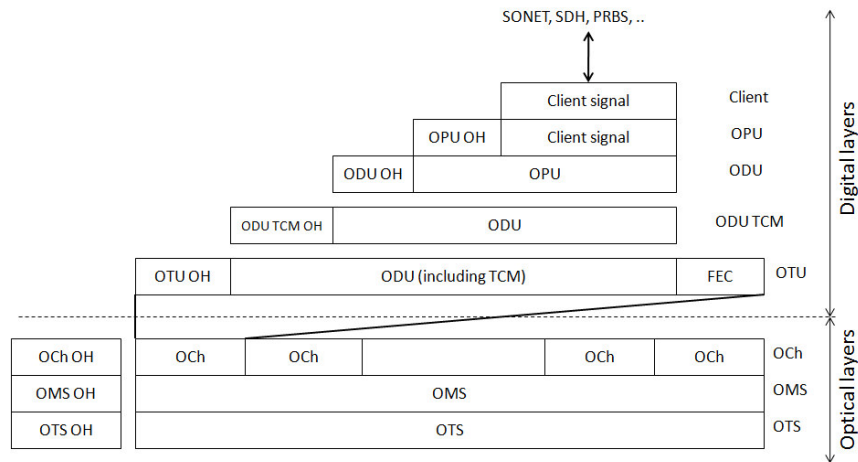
SONET, SDH, PRBS, ..

Client signal

Client

OPU OH

Client signal

OPU

ODU OH

OPU

ODU

ODU TCM OH

ODU

ODU TCM

OTU OH

ODU (including TCM)

FEC

OTU

Digital layers

OCh OH

OCh

OCh

OCh

OCh

OCh

OMS OH

OMS

OMS

OTS OH

OTS

OTS

Optical layers